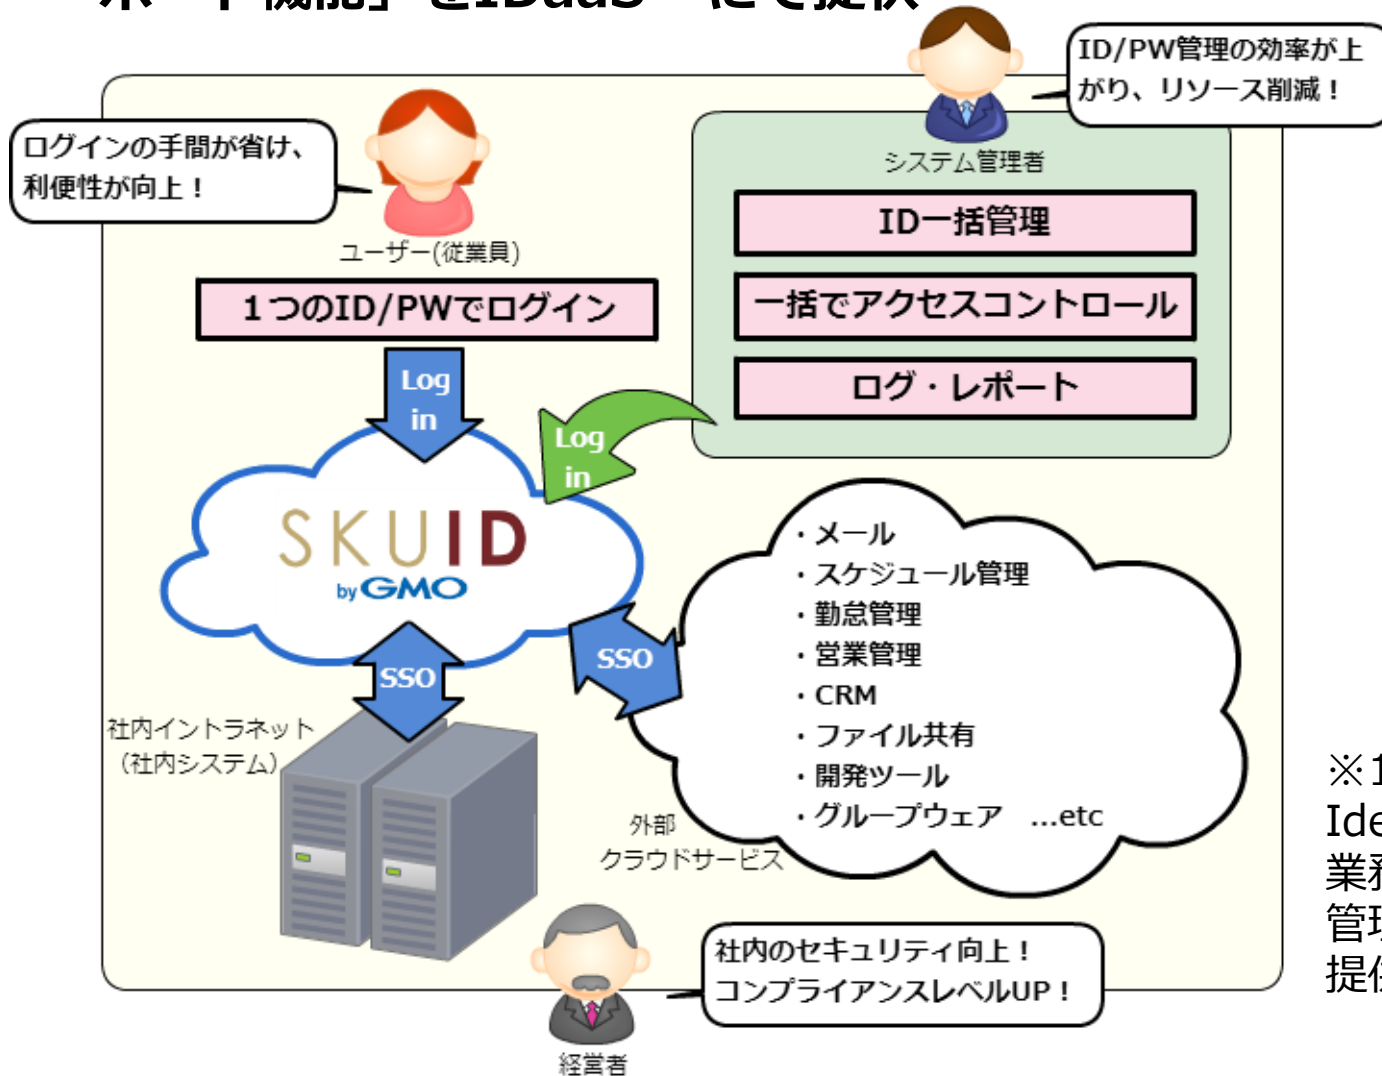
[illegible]

ID/PW管理の効率が上がり、リソース削減！

ログインの手間が省け、利便性が向上！

システム管理者

ID一括管理

一括でアクセスコントロール

ログ・レポート

ユーザー(従業員)

1つのID/PWでログイン

Log in

Log in

SKUID by GMO

・メール
・スケジュール管理
・勤怠管理
・営業管理
・CRM
・ファイル共有
・開発ツール
・グループウェア …etc

SSO

SSO

社内イントラネット(社内システム)

外部クラウドサービス

社内のセキュリティ向上！
コンプライアンスレベルUP！

経営者

※1
Ide
業
管
提